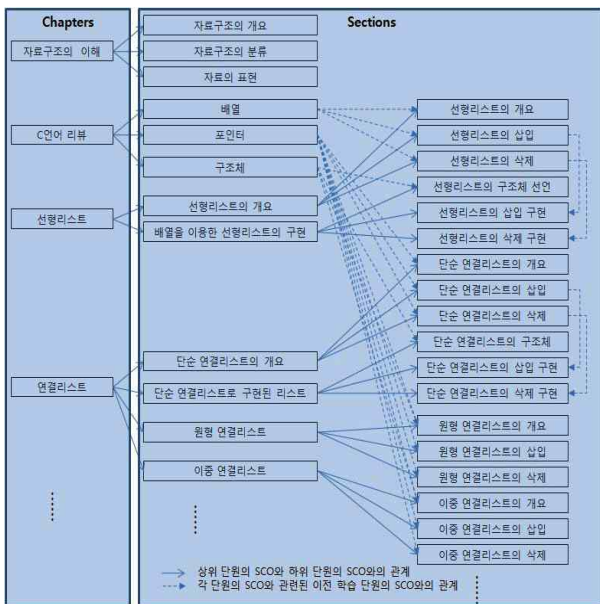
Chapters

자료구조의 이해

C언어 리뷰

선형리스트

연결리스트

⋮

Sections

자료구조의 개요

자료구조의 분류

자료의 표현

배열

포인터

구조체

선형리스트의 개요

배열을 이용한 선형리스트의 구현

단순 연결리스트의 개요

단순 연결리스트로 구현된 리스트

원형 연결리스트

이중 연결리스트

⋮

선형리스트의 개요

선형리스트의 삽입

선형리스트의 삭제

선형리스트의 구조체 선언

선형리스트의 삽입 구현

선형리스트의 삭제 구현

단순 연결리스트의 개요

단순 연결리스트의 삽입

단순 연결리스트의 삭제

단순 연결리스트의 구조체

단순 연결리스트의 삽입 구현

단순 연결리스트의 삭제 구현

원형 연결리스트의 개요

원형 연결리스트의 삽입

원형 연결리스트의 삭제

이중 연결리스트의 개요

이중 연결리스트의 삽입

이중 연결리스트의 삭제

⋮

상위 단원의 SCO와 하위 단원의 SCO와의 관계

각 단원의 SCO와 관련된 이전 학습 단원의 SCO와의 관계